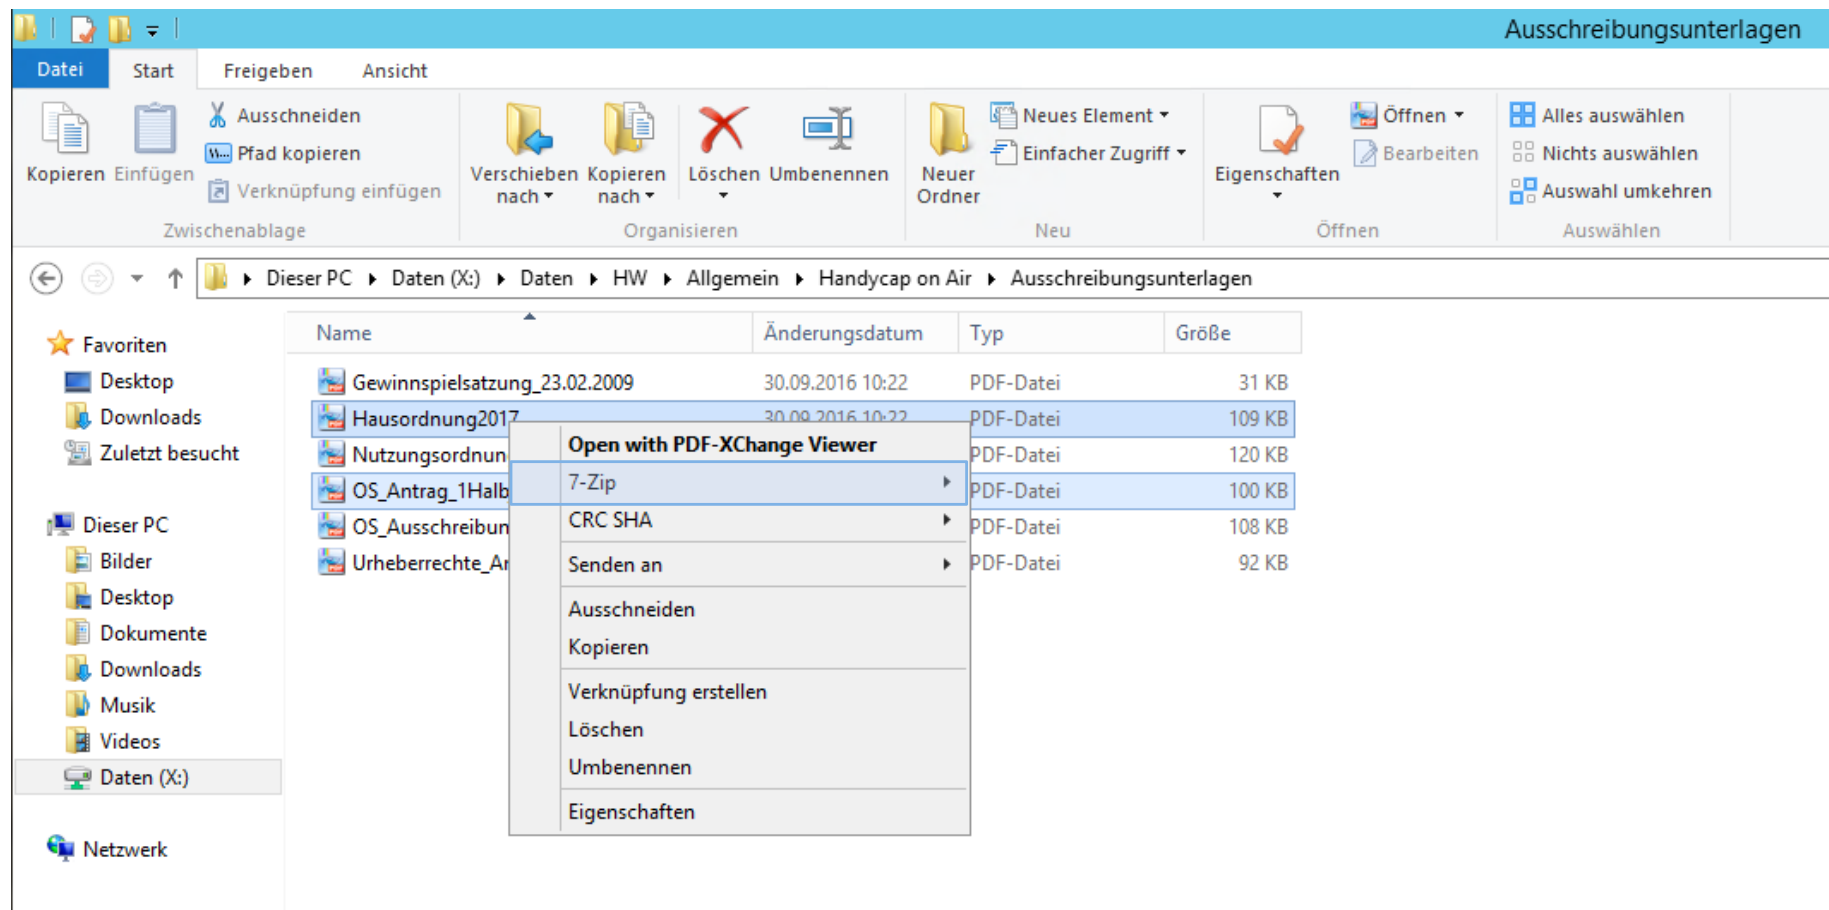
Ausschreibungsunterlagen

Datei Start Freigeben Ansicht

Kopieren Einfügen Ausschneiden Pfad kopieren Verknüpfung einfügen
Zwischenablage

Verschieben nach Kopieren nach Löschen Umbenennen
Organisieren

Neuer Ordner Neues Element Einfacher Zugriff
Neu

Eigenschaften Öffnen Bearbeiten
Öffnen

Alles auswählen Nichts auswählen Auswahl umkehren
Auswählen

Dieser PC ▸ Daten (X:) ▸ Daten ▸ HW ▸ Allgemein ▸ Handycap on Air ▸ Ausschreibungsunterlagen

Favoriten
Desktop
Downloads
Zuletzt besucht

Dieser PC
Bilder
Desktop
Dokumente
Downloads
Musik
Videos
Daten (X:)

Netzwerk

| Name | Änderungsdatum | Typ | Größe |
|---|---|---|---|
| Gewinnspielsatzung_23.02.2009 | 30.09.2016 10:22 | PDF-Datei | 31 KB |
| Hausordnung2017 | 30.09.2016 10:22 | PDF-Datei | 109 KB |
| Nutzungsordnun | | PDF-Datei | 120 KB |
| OS_Antrag_1Halb | | PDF-Datei | 100 KB |
| OS_Ausschreibun | | PDF-Datei | 108 KB |
| Urheberrechte_Ar | | PDF-Datei | 92 KB |

Open with PDF-XChange Viewer
7-Zip
CRC SHA
Senden an
Ausschneiden
Kopieren
Verknüpfung erstellen
Löschen
Umbenennen
Eigenschaften